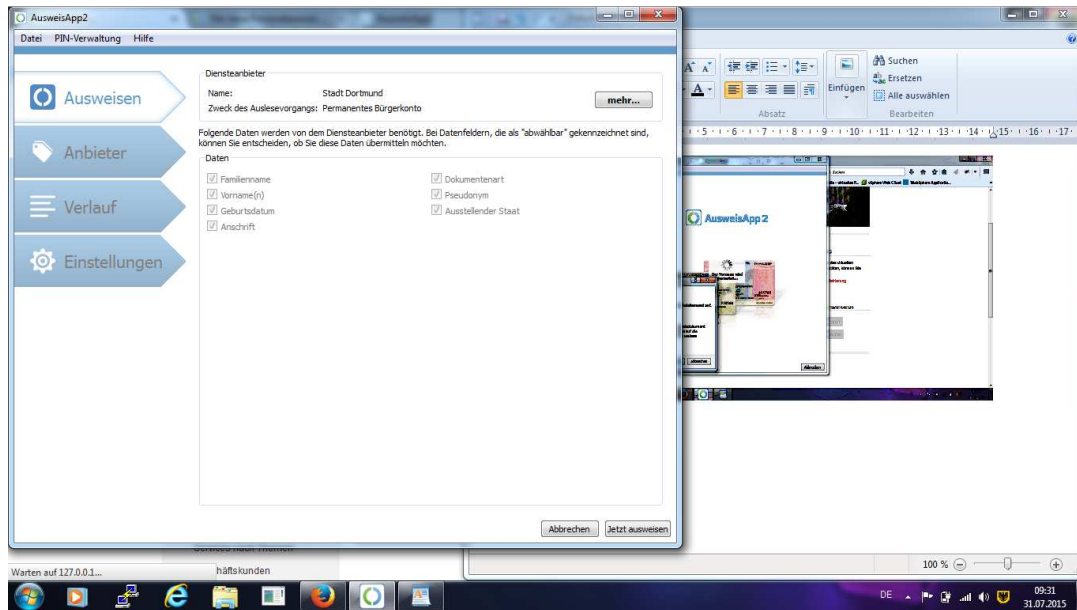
AusweisApp2
Datei PIN-Verwaltung Hilfe

Ausweisen
Anbieter
Verlauf
Einstellungen

Diensteanbieter
Name: Stadt Dortmund
Zweck des Auslesevorgangs: Permanentes Bürgerkonto
mehr...

Folgende Daten werden von dem Diensteanbieter benötigt. Bei Datenfeldern, die als "abwählbar" gekennzeichnet sind, können Sie entscheiden, ob Sie diese Daten übermitteln möchten.

Daten
Familienname
Vorname(n)
Geburtsdatum
Anschrift
Dokumentenart
Pseudonym
Ausstellender Staat

Abbrechen
Jetzt ausweisen

Suchen
Ersetzen
Alle auswählen
Einfügen
Absatz
Bearbeiten

AusweisApp2

Warten auf 127.0.0.1...
häftskunden

100 %
DE
09:31
31.07.2015